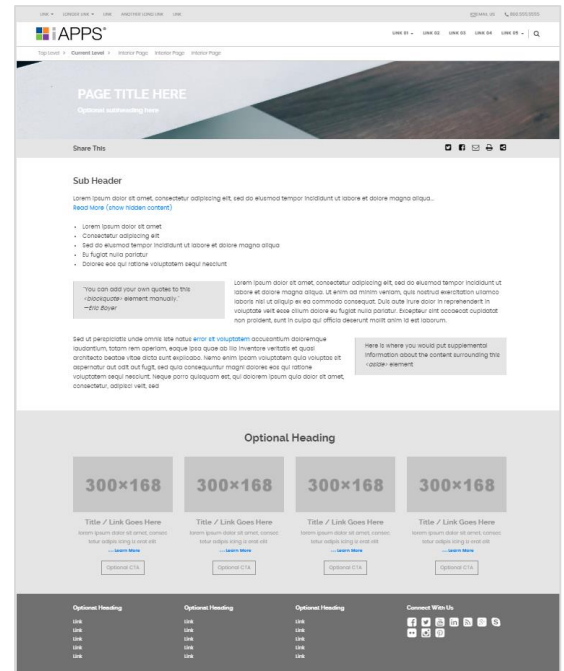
LINK ▾ LONGER LINK ▾ LINK ANOTHER LONG LINK LINK

EMAIL US 800.555.5555

APPS

LINK 01 ⌄ LINK 02 LINK 03 LINK 04 LINK 05 ⌄

Top Level > Current Level > Interior Page Interior Page Interior Page

PAGE TITLE HERE

Optional subheading here

Share This

Sub Header

Lorem ipsum dolor sit amet, consectetur adipiscing elit, sed do eiusmod tempor incididunt ut labore et dolore magna aliqua... Read More (show hidden content)

- Lorem ipsum dolor sit amet
- Consectetur adipiscing elit
- Sed do eiusmod tempor incididunt ut labore et dolore magna aliqua
- Eu fugiat nulla pariatur
- Dolores eos qui ratione voluptatem sequi nesciunt

"You can add your own quotes to this <blockquote> element manually."
—Eric Boyer

Lorem ipsum dolor sit amet, consectetur adipiscing elit, sed do eiusmod tempor incididunt ut labore et dolore magna aliqua. Ut enim ad minim veniam, quis nostrud exercitation ullamco laboris nisi ut aliquip ex ea commodo consequat. Duis aute irure dolor in reprehenderit in voluptate velit esse cillum dolore eu fugiat nulla pariatur. Excepteur sint occaecat cupidatat non proident, sunt in culpa qui officia deserunt mollit anim id est laborum.

Sed ut perspiciatis unde omnis iste natus error sit voluptatem accusantium doloremque laudantium, totam rem aperiam, eaque ipsa quae ab illo inventore veritatis et quasi architecto beatae vitae dicta sunt explicabo. Nemo enim ipsam voluptatem quia voluptas sit aspernatur aut odit aut fugit, sed quia consequuntur magni dolores eos qui ratione voluptatem sequi nesciunt. Neque porro quisquam est, qui dolorem ipsum quia dolor sit amet, consectetur, adipisci velit, sed

Here is where you would put supplemental information about the content surrounding this <aside> element

Optional Heading

300×168

Title / Link Goes Here
lorem ipsum dolor sit amet, consec tetur adipis icing is elit elit
— Learn More
Optional CTA

300×168

Title / Link Goes Here
lorem ipsum dolor sit amet, consec tetur adipis icing is elit elit
— Learn More
Optional CTA

300×168

Title / Link Goes Here
lorem ipsum dolor sit amet, consec tetur adipis icing is elit elit
— Learn More
Optional CTA

300×168

Title / Link Goes Here
lorem ipsum dolor sit amet, consec tetur adipis icing is elit elit
— Learn More
Optional CTA

Optional Heading
Link
Link
Link
Link
Link

Optional Heading
Link
Link
Link
Link
Link

Optional Heading
Link
Link
Link
Link
Link

Connect With Us